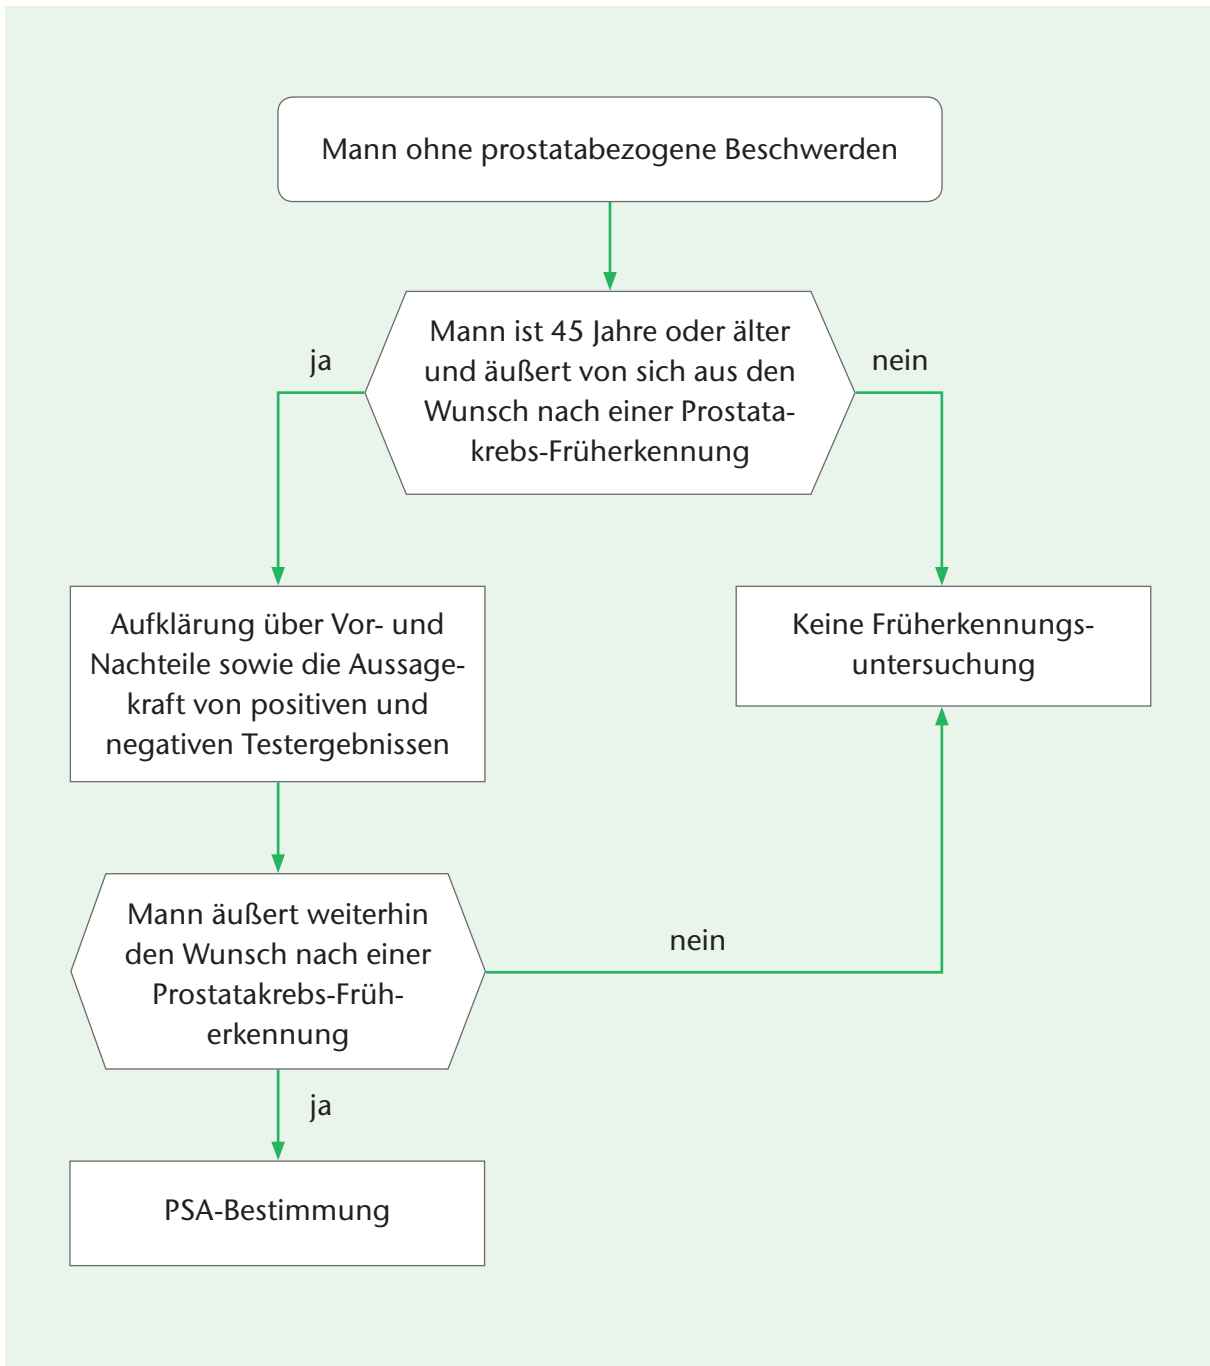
Mann ohne prostatabezogene Beschwerden

Mann ist 45 Jahre oder älter und äußert von sich aus den Wunsch nach einer Prostatakrebs-Früherkennung

ja

nein

Aufklärung über Vor- und Nachteile sowie die Aussagekraft von positiven und negativen Testergebnissen

Keine Früherkennungsuntersuchung

Mann äußert weiterhin den Wunsch nach einer Prostatakrebs-Früherkennung

nein

ja

PSA-Bestimmung